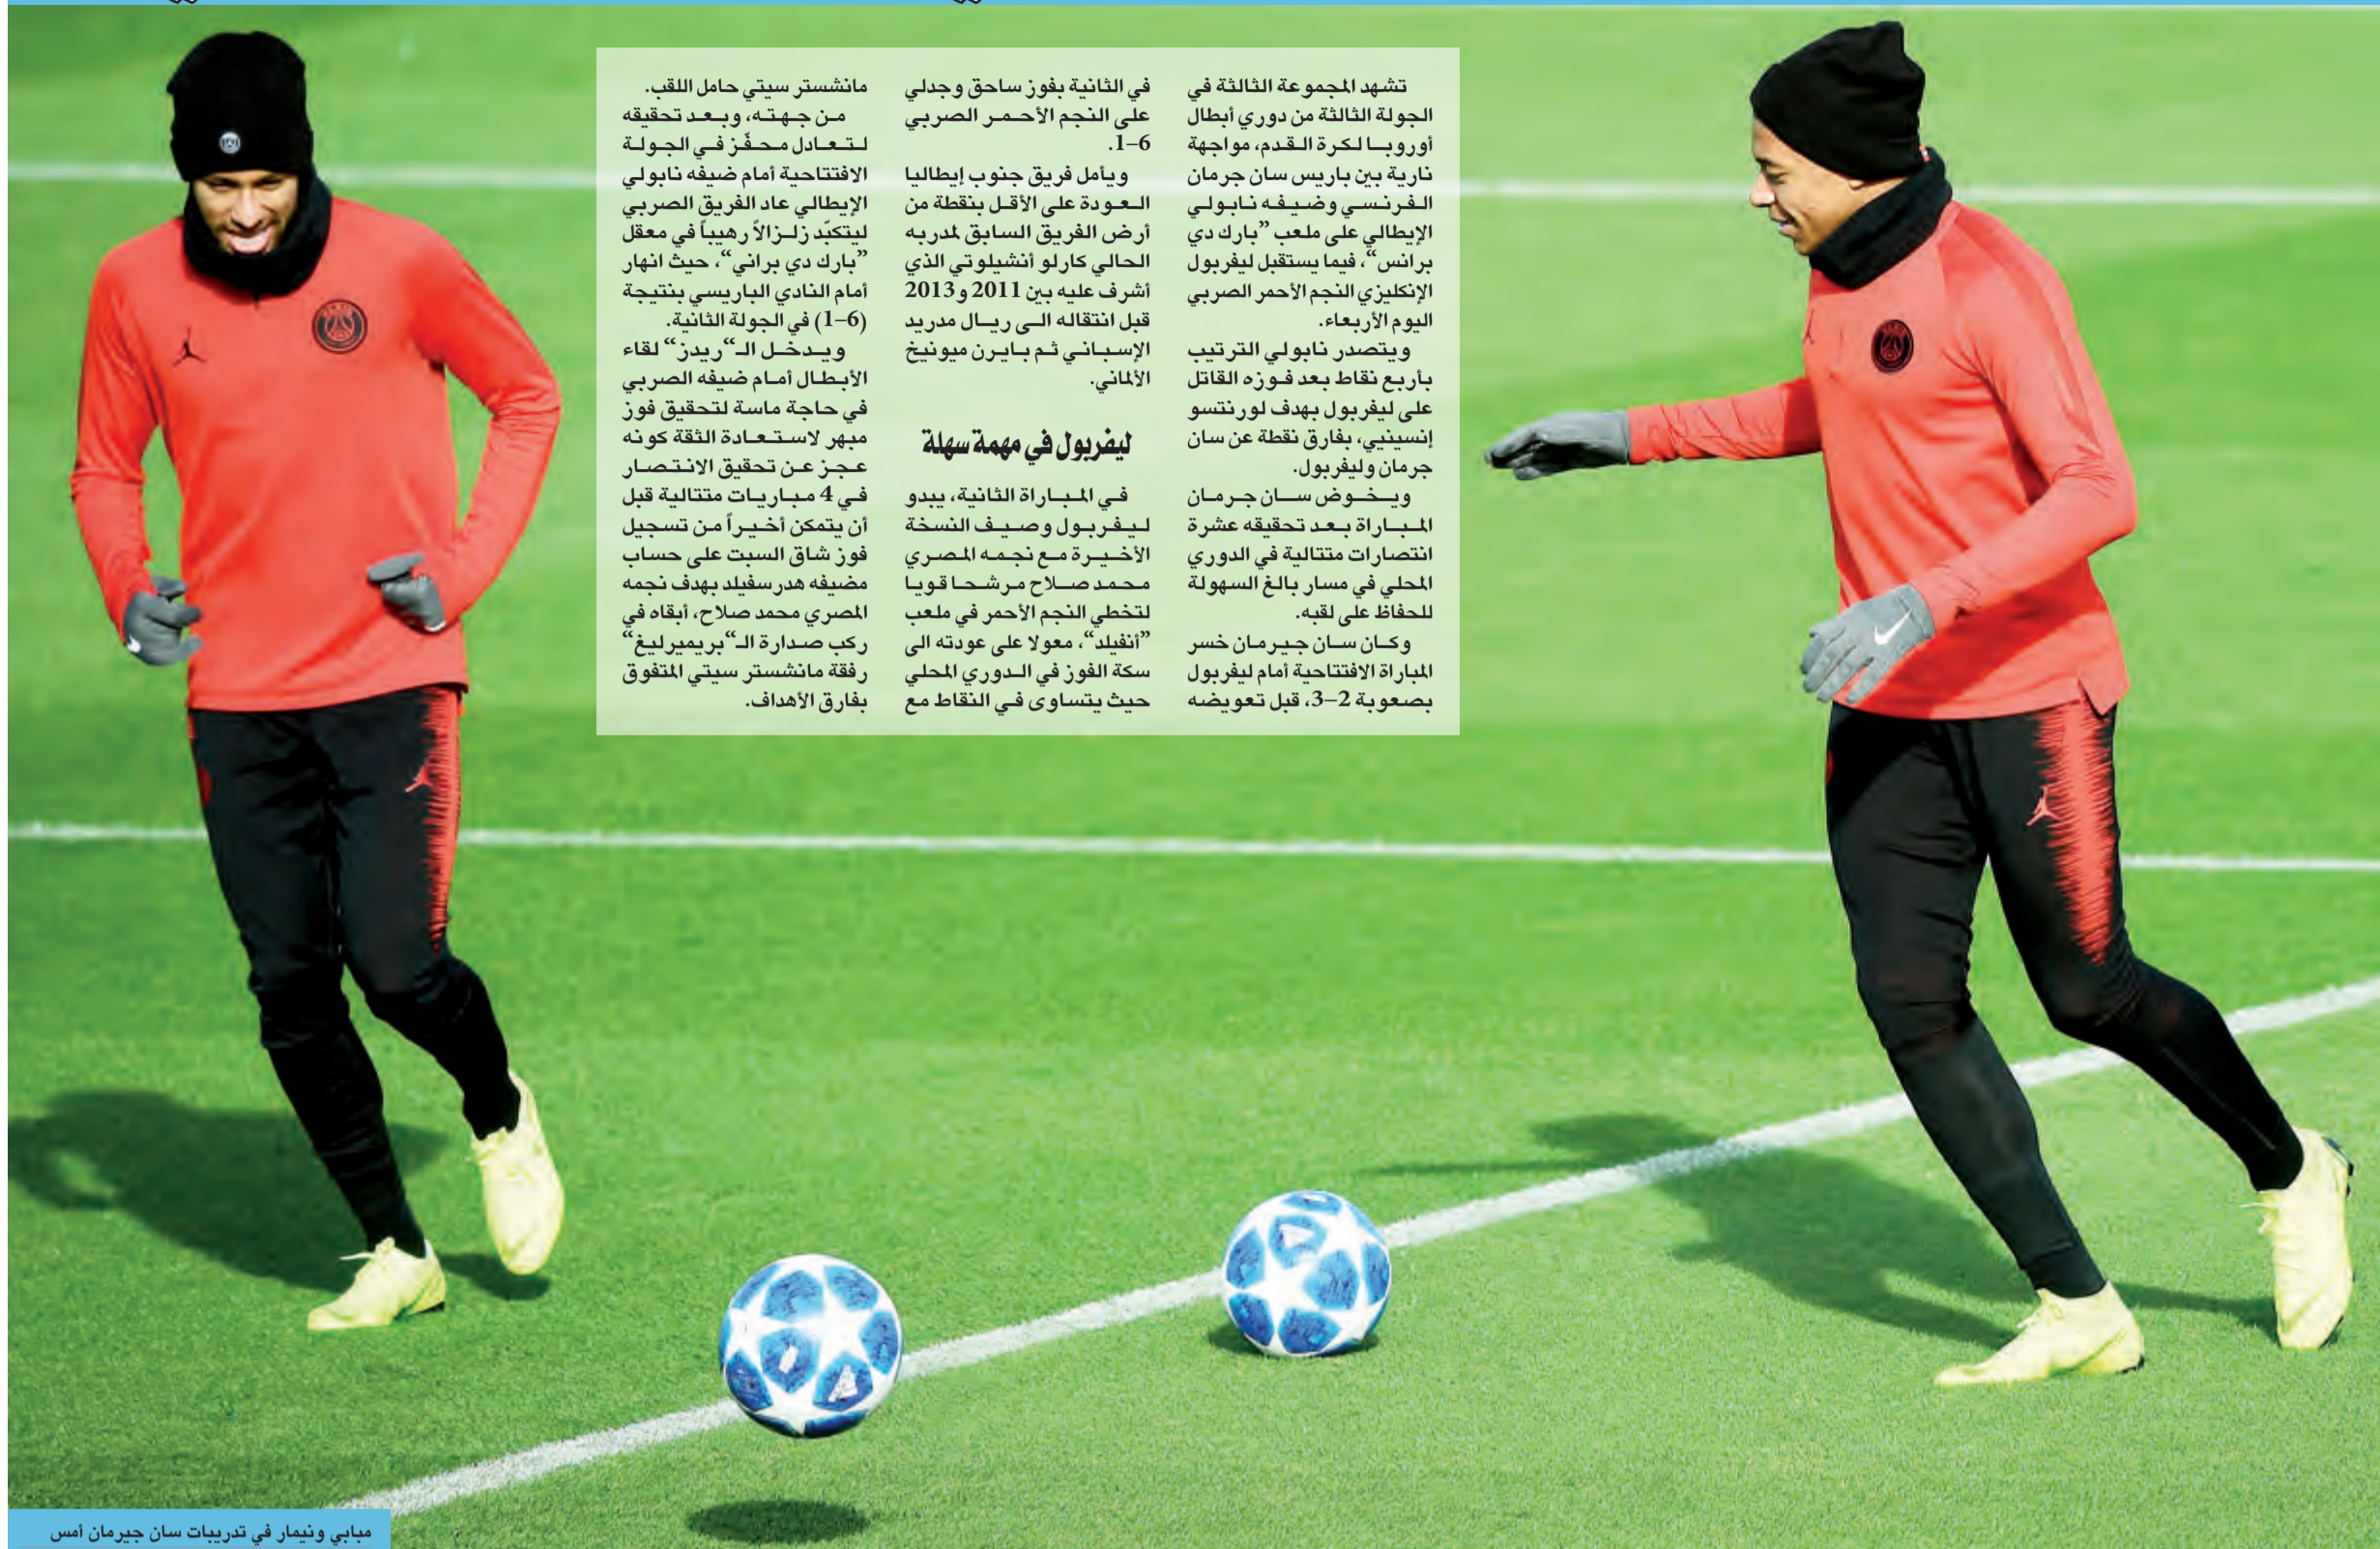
تشهد المجموعة الثالثة في الجولة الثالثة من دوري أبطال أوروبا لكرة القدم، مواجهة نارية بين باريس سان جرمان الفرنسي وضيفه نابولي الإيطالي على ملعب "بارك دي برانس"، فيما يستقبل ليفربول الإنكليزي النجم الأحمر الصربي اليوم الأربعاء.

ويتصدر نابولي الترتيب بأربع نقاط بعد فوزه القاتل على ليفربول بهدف لورنتسو إنسيني، بفارق نقطة عن سان جرمان وليفربول.

ويخوض سان جرمان المباراة بعد تحقيقه عشرة انتصارات متتالية في الدوري المحلي في مسار بالغ السهولة للحفاظ على لقبه.

وكان سان جيرمان خسر المباراة الافتتاحية أمام ليفربول بصعوبة 2-3، قبل تعويضه في الثانية بفوز ساحق وجدلي على النجم الأحمر الصربي 6-1.

ويأمل فريق جنوب إيطاليا العودة على الأقل بنقطة من أرض الفريق السابق لمدربه الحالي كارلو أنشيلوتي الذي أشرف عليه بين 2011 و2013 قبل انتقاله الى ريال مدريد الإسباني ثم بايرن ميونيخ الألماني.

ليفربول في مهمة سهلة

في المباراة الثانية، يبدو ليفربول وصيف النسخة الأخيرة مع نجمه المصري محمد صلاح مرشحا قويا لتخطي النجم الأحمر في ملعب "أنفيلد"، معولا على عودته الى سكة الفوز في الدوري المحلي حيث يتساوى في النقاط مع مانشستر سيتي حامل اللقب.

من جهته، وبعد تحقيقه لتعادل محفّز في الجولة الافتتاحية أمام ضيفه نابولي الإيطالي عاد الفريق الصربي ليتكبّد زلزالاً رهيباً في معقل "بارك دي براني"، حيث انهار أمام النادي الباريسي بنتيجة (6-1) في الجولة الثانية.

ويدخل الـ"ريدز" لقاء الأبطال أمام ضيفه الصربي في حاجة ماسة لتحقيق فوز مبهر لاستعادة الثقة كونه عجز عن تحقيق الانتصار في 4 مباريات متتالية قبل أن يتمكن أخيراً من تسجيل فوز شاق السبت على حساب مضيفه هدرسفيلد بهدف نجمه المصري محمد صلاح، أبقاه في ركب صدارة الـ"بريميرليغ" رفقة مانشستر سيتي المتفوق بفارق الأهداف.

مبابي ونيمار في تدريبات سان جيرمان أمس